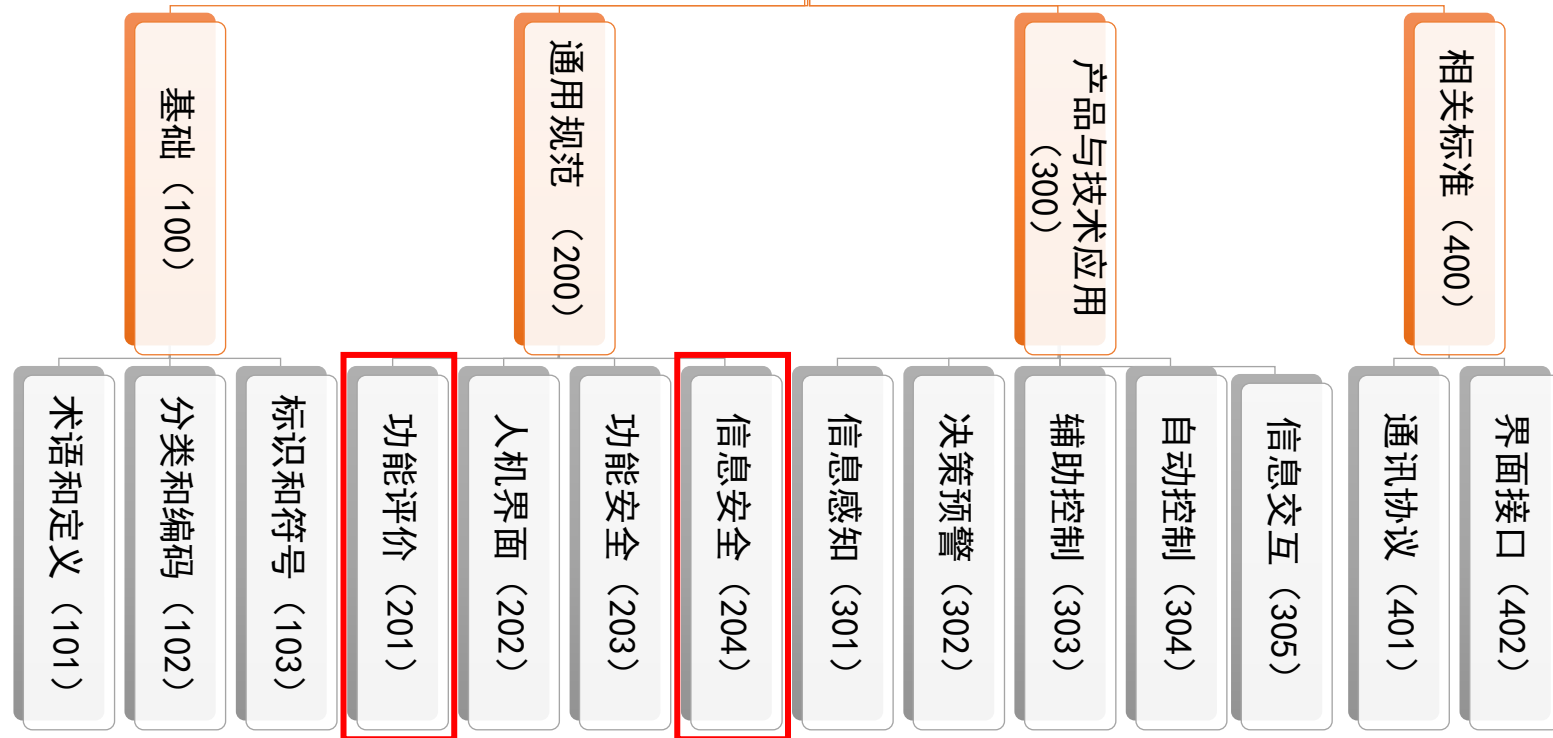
基础（100）

通用规范（200）

产品与技术应用（300）

相关标准（400）

术语和定义（101）

分类和编码（102）

标识和符号（103）

功能评价（201）

人机界面（202）

功能安全（203）

信息安全（204）

信息感知（301）

决策预警（302）

辅助控制（303）

自动控制（304）

信息交互（305）

通讯协议（401）

界面接口（402）